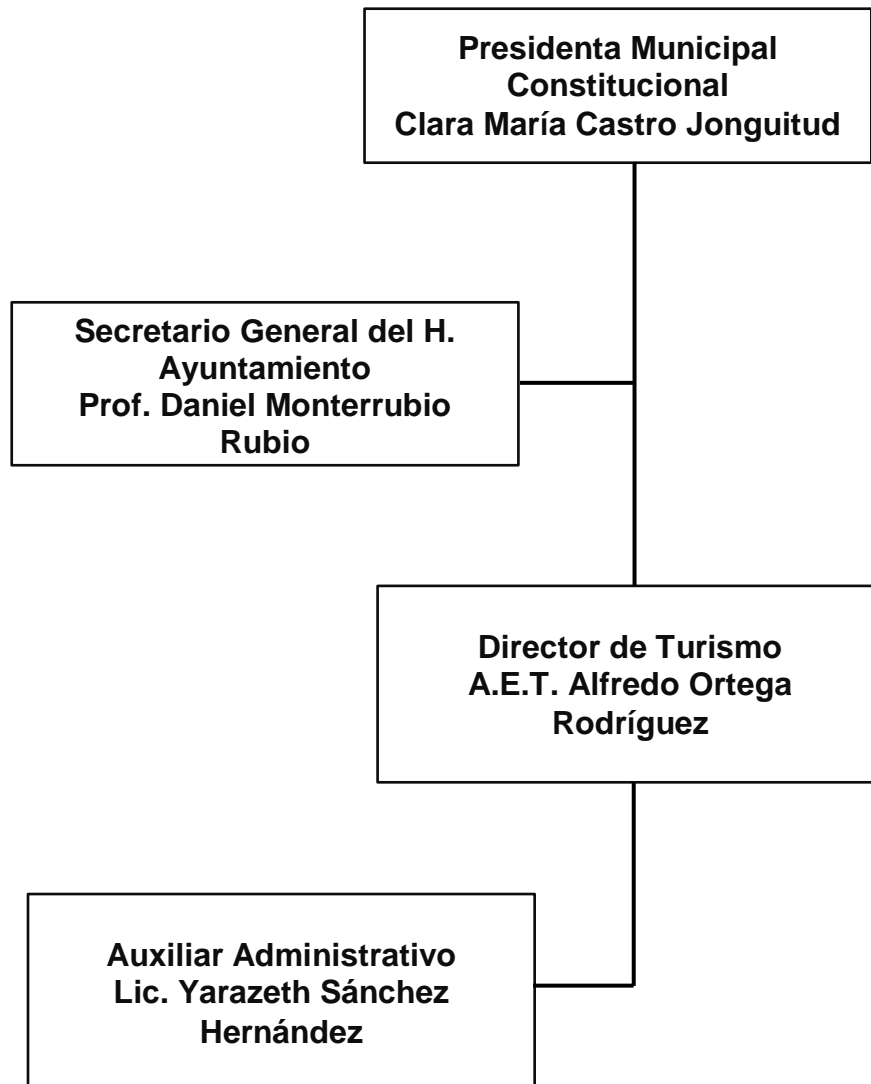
Presidenta Municipal
Constitucional
Clara María Castro Jonguitud

Secretario General del H. Ayuntamiento
Prof. Daniel Monterrubio Rubio

Director de Turismo
A.E.T. Alfredo Ortega Rodríguez

Auxiliar Administrativo
Lic. Yarazeth Sánchez Hernández